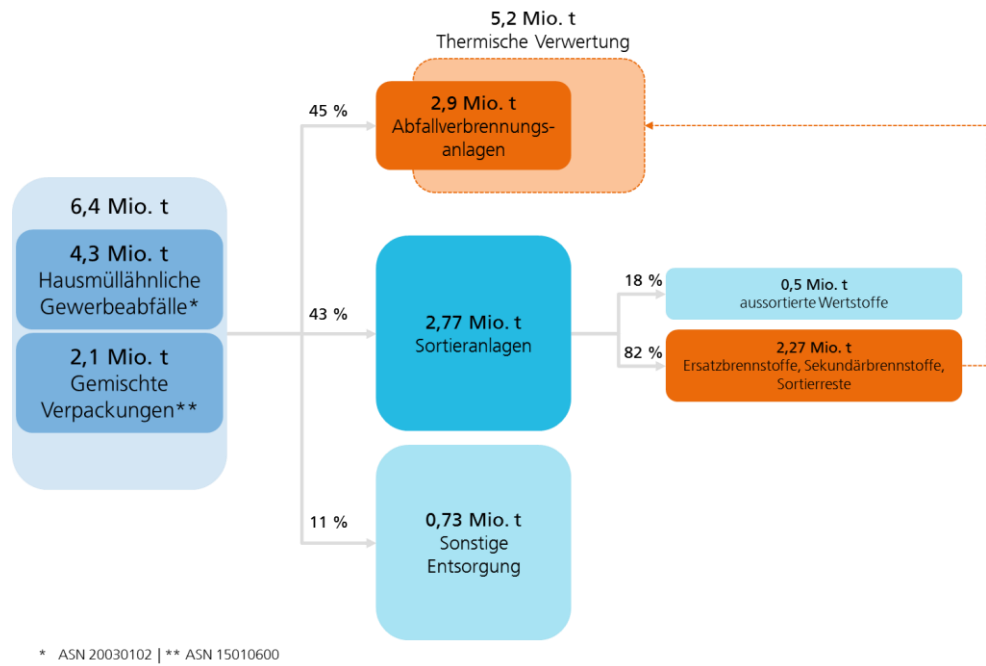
5,2 Mio. t
Thermische Verwertung

45 %

2,9 Mio. t
Abfallverbrennungsanlagen

6,4 Mio. t

4,3 Mio. t
Hausmüllähnliche Gewerbeabfälle*

2,1 Mio. t
Gemischte Verpackungen**

43 %

2,77 Mio. t
Sortieranlagen

18 %

0,5 Mio. t
aussortierte Wertstoffe

82 %

2,27 Mio. t
Ersatzbrennstoffe, Sekundärbrennstoffe, Sortierreste

11 %

0,73 Mio. t
Sonstige Entsorgung

* ASN 20030102 | ** ASN 15010600